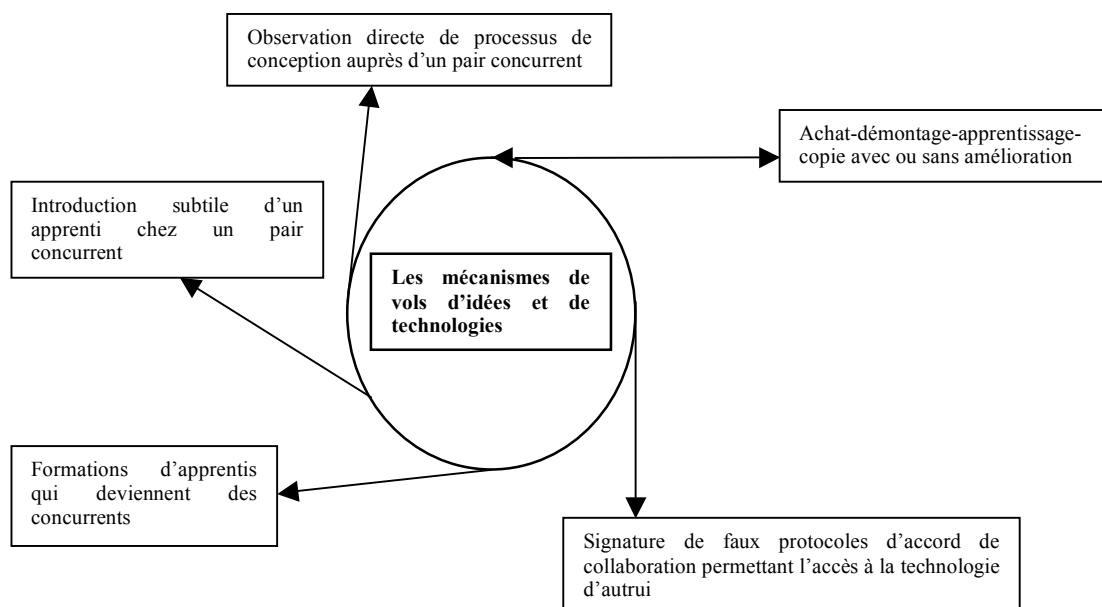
Observation directe de processus de conception auprès d'un pair concurrent

Achat-démontage-apprentissage-copie avec ou sans amélioration

Introduction subtile d'un apprenti chez un pair concurrent

**Les mécanismes de vols d'idées et de technologies**

Formations d'apprentis qui deviennent des concurrents

Signature de faux protocoles d'accord de collaboration permettant l'accès à la technologie d'autrui